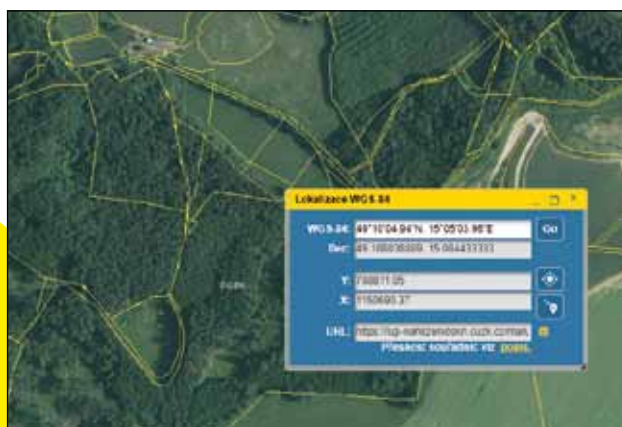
Lokalizace WGS 84

WGS-84: 49°10'04.94"N, 15°05'03.96"E

Go

Dec: 49.168038889, 15.084433333

Y: 759871.05

X: 1150690.37

URL: https://lpi-narizenivlady.cuzk.cz/mapa

Přesnost souřadnic viz: popis.

Dubí